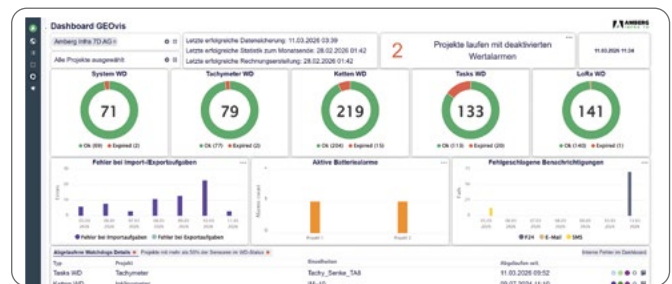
Dashboard GEOvis

AMBERG

Amberg Infra 7D AG

Alle Projekte ausgewählt

Letzte erfolgreiche Datensicherung: 11.03.2026 03:39
Letzte erfolgreiche Statistik zum Monatsende: 28.02.2026 01:42
Letzte erfolgreiche Rechnungserstellung: 28.02.2026 01:42

2

Projekte laufen mit deaktivierten Wertalarmen

11.03.2026 12:58

System WD

71

Ok (69) Expired (2)

Tachymeter WD

79

Ok (77) Expired (2)

Ketten WD

219

Ok (204) Expired (15)

Tasks WD

133

Ok (113) Expired (20)

LoRa WD

141

Ok (140) Expired (1)

Fehler bei Import-/Exportaufgaben

Fehler bei Importaufgaben Fehler bei Exportaufgaben

Aktive Batteriealarme

Projekt 1 Projekt 2

Fehlgeschlagene Benachrichtigungen

FZ4 E-Mail SMS

Abgelaufene Watchdogs Details

Projekte mit mehr als 50% der Sensoren im WD-Status

Interne Fehler im Dashboard

Typ | Projekt | Einzelheiten | Abgelaufen seit

Tasks WD | Tachymeter | Tachy_Senke_TA8 | 11.03.2026 09:52

Ketten WD | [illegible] | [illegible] | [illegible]